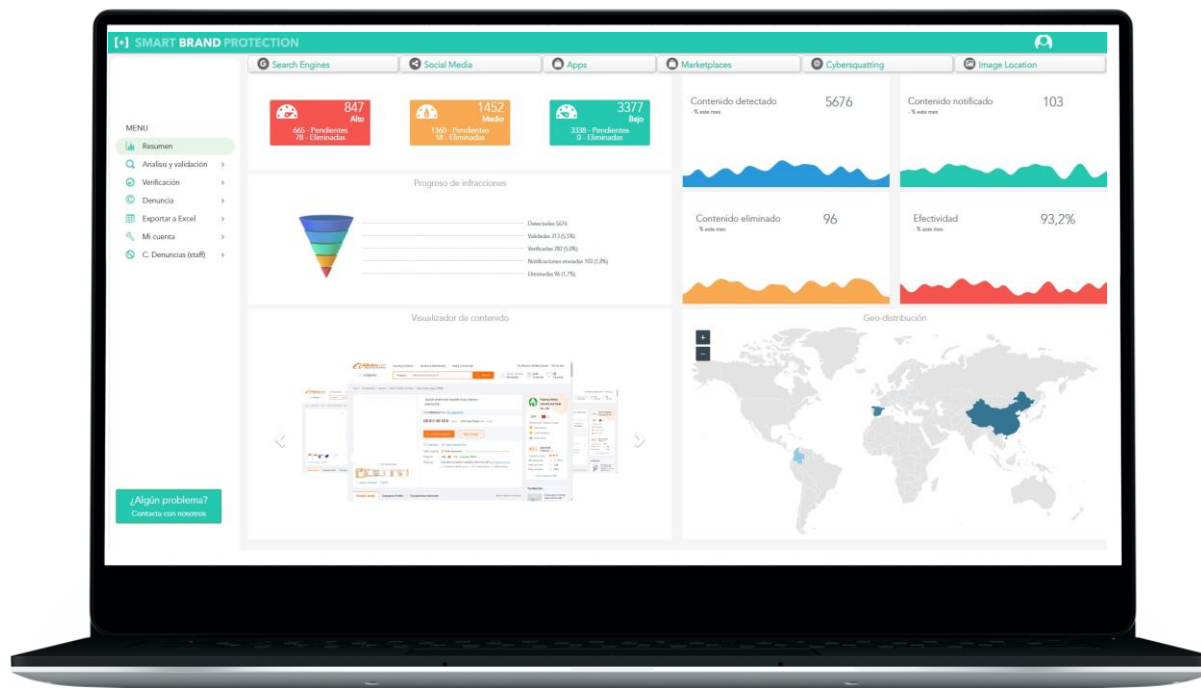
[•] SMART BRAND PROTECTION

Search Engines
Social Media
Apps
Marketplaces
Cybersquatting
Image Location

MENU
Resumen
Analisis y validación
Verificación
Denuncia
Exportar a Excel
Mi cuenta
C. Denuncias (staff)

847
Alto
665 - Pendientes
78 - Eliminadas

1452
Medio
1360 - Pendientes
58 - Eliminadas

3377
Bajo
3338 - Pendientes
0 - Eliminadas

Contenido detectado 5676
- % este mes

Contenido notificado 103
- % este mes

Progreso de infracciones

Detectados 5676
Validados 313 (5,5%)
Verificados 282 (5,0%)
Notificaciones enviadas 103 (1,8%)
Eliminados 96 (1,7%)

Contenido eliminado 96
- % este mes

Efectividad 93,2%
- % este mes

Visualizador de contenido

Geo-distribución

¿Algún problema?
Contacta con nosotros